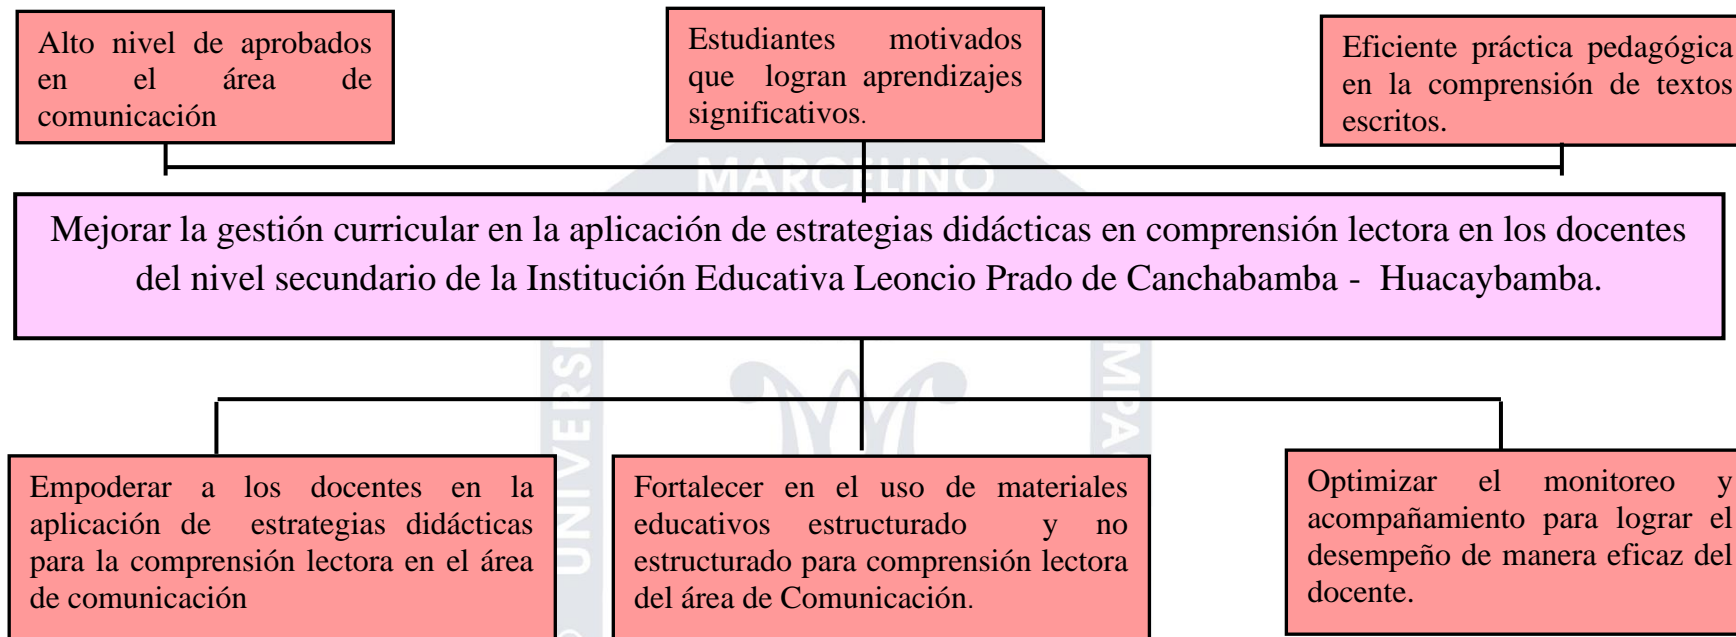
Alto nivel de aprobados en el área de comunicación

Estudiantes motivados que logran aprendizajes significativos.

Eficiente práctica pedagógica en la comprensión de textos escritos.

MARCELINO

Mejorar la gestión curricular en la aplicación de estrategias didácticas en comprensión lectora en los docentes del nivel secundario de la Institución Educativa Leoncio Prado de Canchabamba - Huacaybamba.

UNIVERS

MPA

Empoderar a los docentes en la aplicación de estrategias didácticas para la comprensión lectora en el área de comunicación

Fortalecer en el uso de materiales educativos estructurado y no estructurado para comprensión lectora del área de Comunicación.

Optimizar el monitoreo y acompañamiento para lograr el desempeño de manera eficaz del docente.